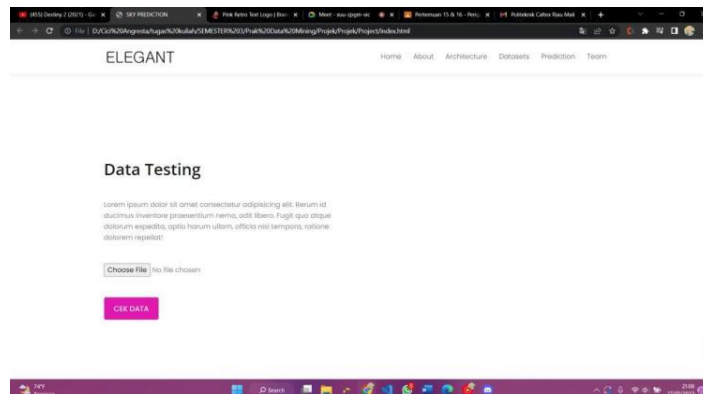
(455) Destiny 2 (2021) - Gu | SKY PREDICTION | Pink Retro Text Logo | Bran | Meet - aau-zpgn-vic | Pertemuan 15 & 16 - Peng | Politeknik Caltex Riau Mail

File | D:/Cici%20Angresta/tugas%20kuliah/SEMESTER%203/Prak%20Data%20Mining/Projek/Projek/Project/index.html

ELEGANT

Home About Architecture Datasets Prediction Team

Data Testing

Lorem ipsum dolor sit amet consectetur adipisicing elit. Rerum id ducimus inventore praesentium nemo, odit libero. Fugit quo atque dolorum expedita, optio harum ullam, officia nisi tempora, ratione dolorem repellat!

Choose File No file chosen

CEK DATA

74°F

Search

21:08